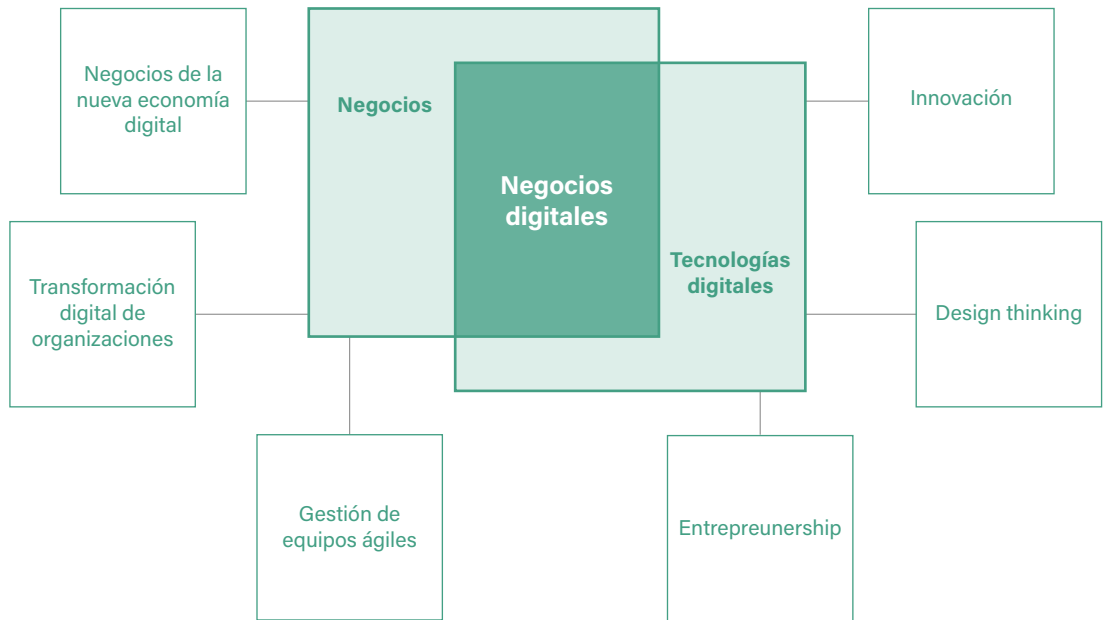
Negocios de la nueva economía digital

Negocios

Negocios digitales

Tecnologías digitales

Innovación

Transformación digital de organizaciones

Design thinking

Gestión de equipos ágiles

Entrepreunership